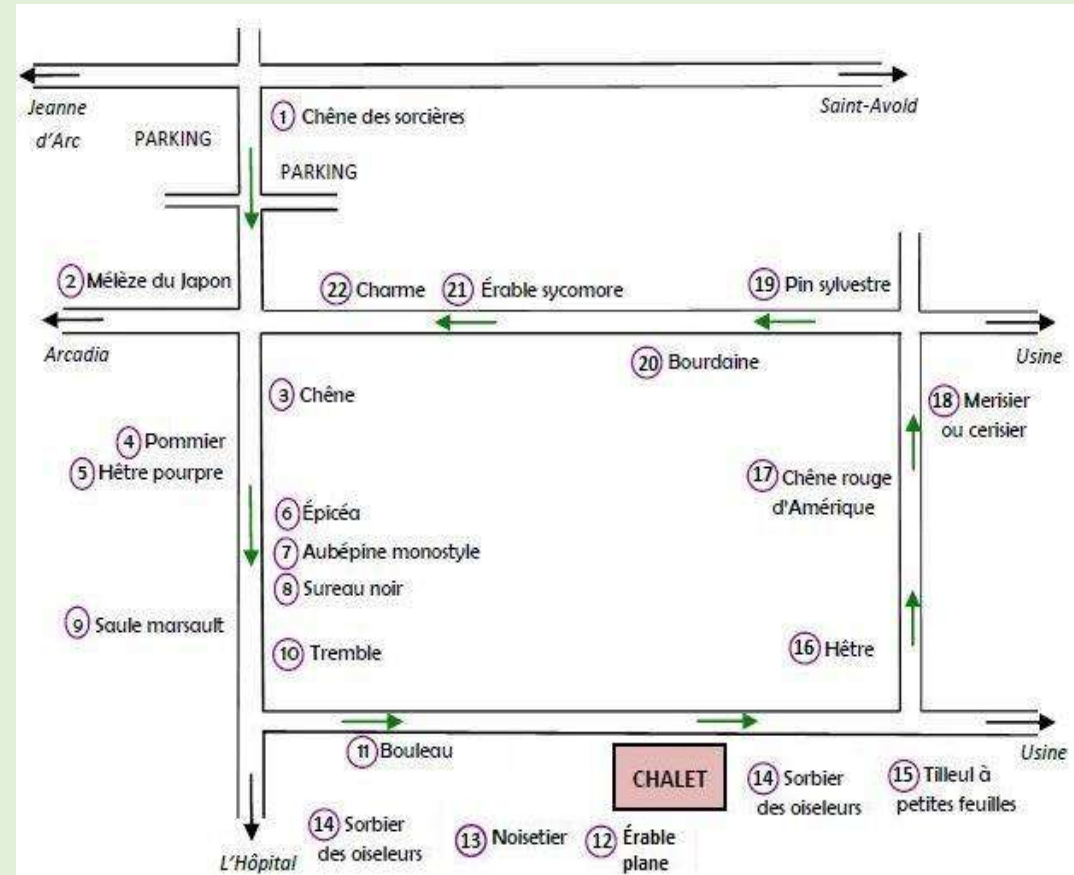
Jeanne d'Arc
PARKING
1 Chêne des sorcières
Saint-Avold
PARKING
2 Mélèze du Japon
22 Charme
21 Érable sycomore
19 Pin sylvestre
Arcadia
20 Bourdaine
Usine
3 Chêne
18 Merisier ou cerisier
4 Pommier
5 Hêtre pourpre
17 Chêne rouge d'Amérique
6 Épicéa
7 Aubépine monostyle
8 Sureau noir
9 Saule marsault
10 Tremble
16 Hêtre
Usine
11 Bouleau
CHALET
14 Sorbier des oiseleurs
15 Tilleul à petites feuilles
14 Sorbier des oiseleurs
13 Noisetier
12 Érable plane
L'Hôpital